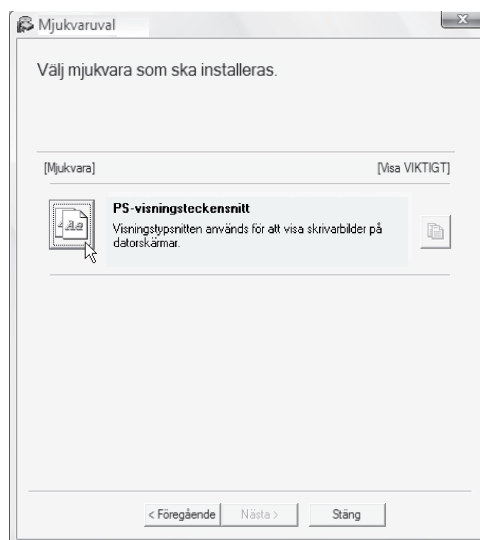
Mjukvaruval

Välj mjukvara som ska installeras.

[Mjukvara]

[Visa VIKTIGT]

PS-visningsteckensnitt

Visningstypsnitten används för att visa skrivarbilder på datorskärmar.

< Föregående

Nästa >

Stäng